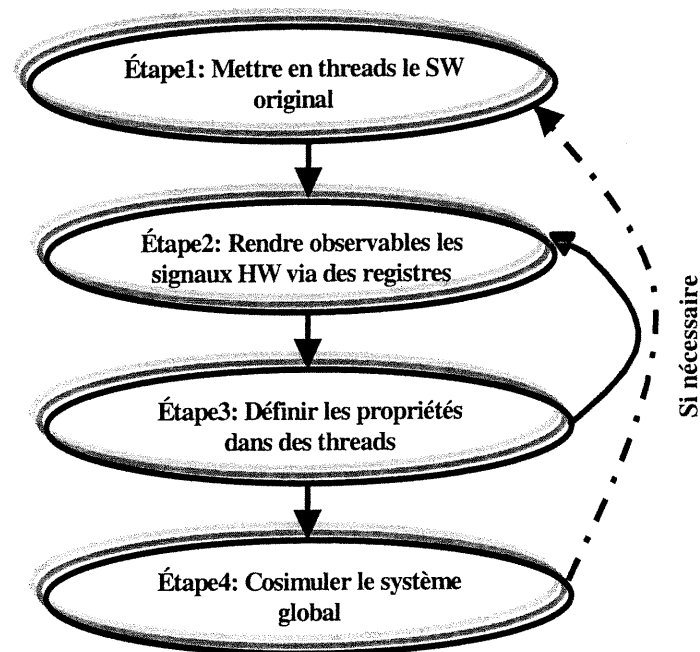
Étape1: Mettre en threads le SW original

Étape2: Rendre observables les signaux HW via des registres

Étape3: Définir les propriétés dans des threads

Étape4: Cosimuler le système global

Si nécessaire